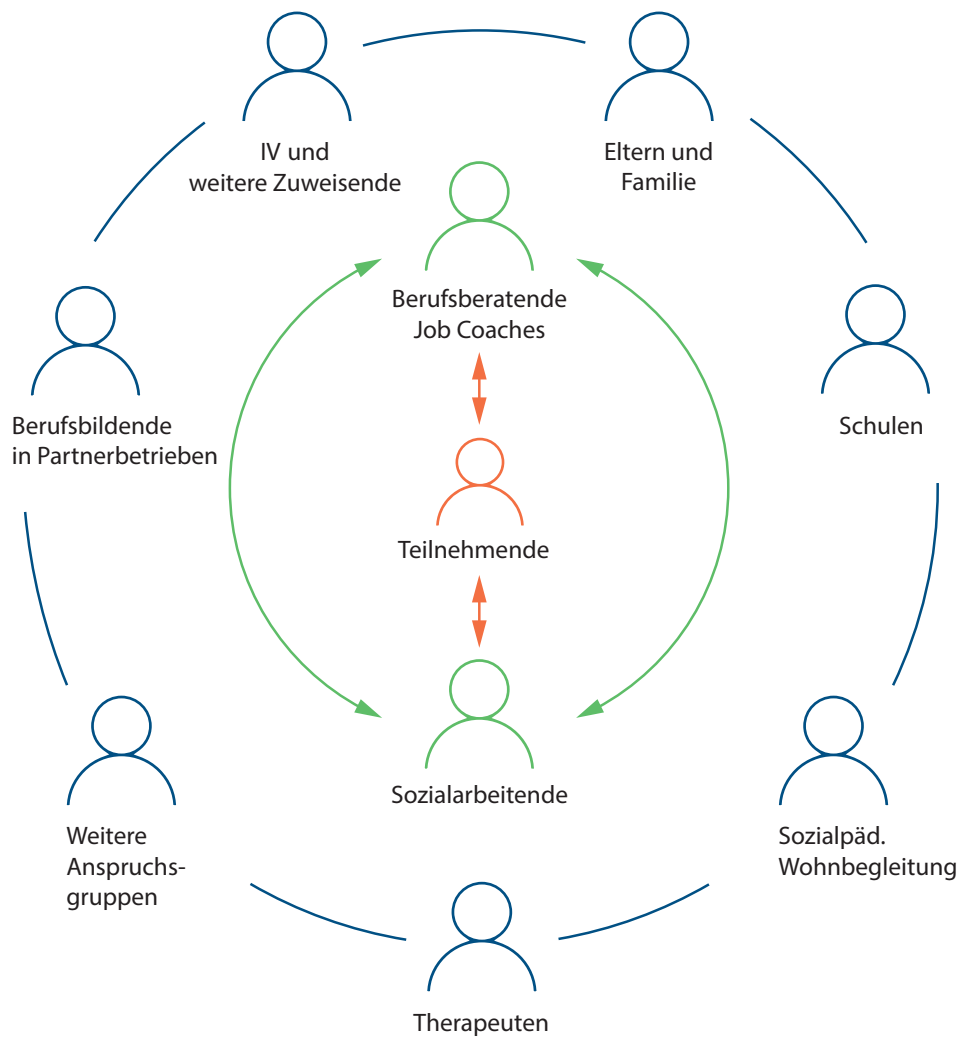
IV und weitere Zuweisende

Eltern und Familie

Berufsberatende Job Coaches

Berufsbildende in Partnerbetrieben

Schulen

Teilnehmende

Sozialarbeitende

Weitere Anspruchsgruppen

Sozialpäd. Wohnbegleitung

Therapeuten